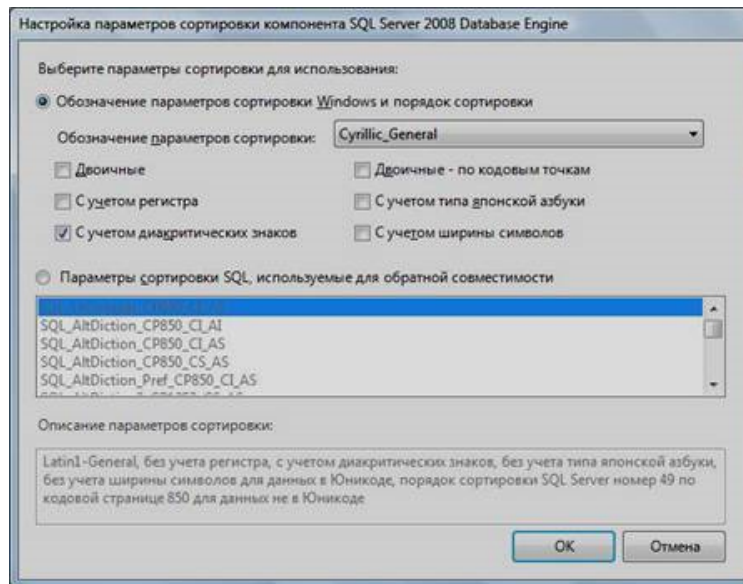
Настройка параметров сортировки компонента SQL Server 2008 Database Engine

Выберите параметры сортировки для использования:

Обозначение параметров сортировки Windows и порядок сортировки

Обозначение параметров сортировки: Cyrillic_General

Двоичные

Двоичные - по кодовым точкам

С учетом регистра

С учетом типа японской азбуки

С учетом диакритических знаков

С учетом ширины символов

Параметры сортировки SQL, используемые для обратной совместимости

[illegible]
SQL_AltDiction_CP850_CI_AI
SQL_AltDiction_CP850_CI_AS
SQL_AltDiction_CP850_CS_AS
SQL_AltDiction_Pref_CP850_CI_AS
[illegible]

Описание параметров сортировки:

Latin1-General, без учета регистра, с учетом диакритических знаков, без учета типа японской азбуки, без учета ширины символов для данных в Юникоде, порядок сортировки SQL Server номер 49 по кодовой странице 850 для данных не в Юникоде

OK

Отмена